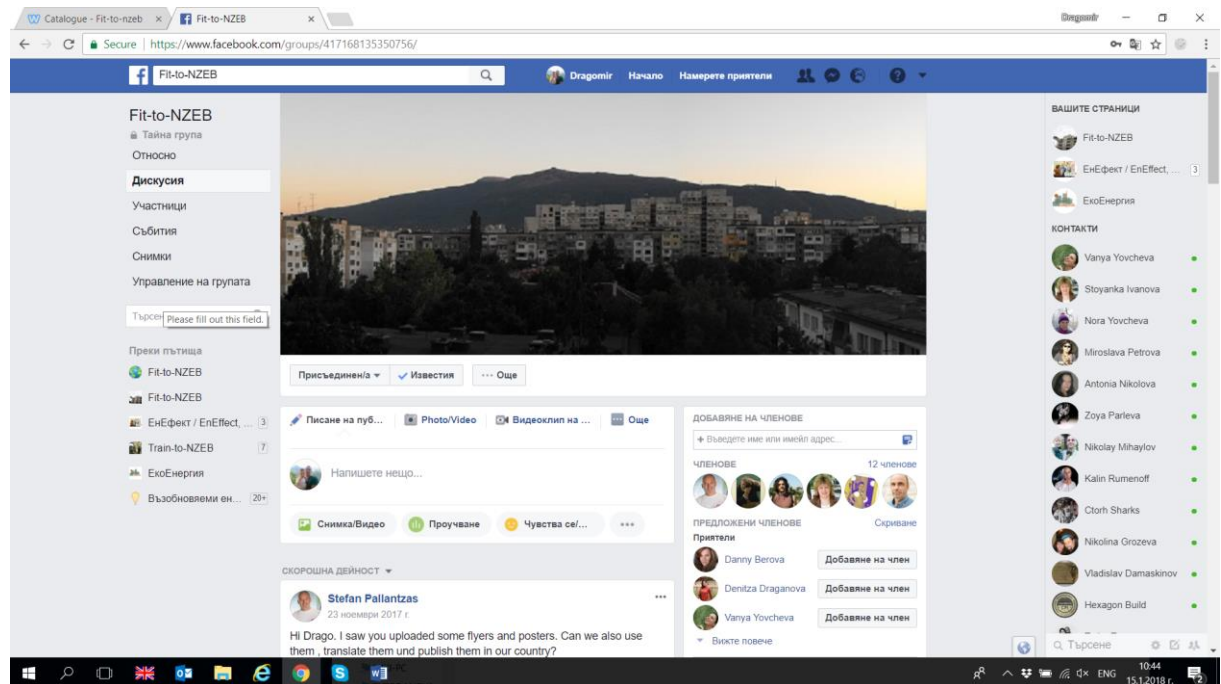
Catalogue - Fit-to-nzeb ×
Fit-to-NZEB ×
Dragomir
Secure | https://www.facebook.com/groups/417168135350756/

Fit-to-NZEB
Dragomir Начало Намерете приятели

Fit-to-NZEB
Тайна група
Относно
Дискусия
Участници
Събития
Снимки
Управление на групата
Търсен Please fill out this field.

Преки пътища
Fit-to-NZEB
Fit-to-NZEB
ЕнЕфект / EnEffect, ... 3
Train-to-NZEB 7
ЕкоЕнергия
Възобновяеми ен... 20+

Присъединен/а ▾ ✓ Известия ··· Още

Писане на пуб... Photo/Video Видеоклип на ... Още
Напишете нещо...
Снимка/Видео Проучване Чувства се/... ···

СКОРОШНА ДЕЙНОСТ ▾
Stefan Pallantzas
23 ноември 2017 г.
Hi Drago. I saw you uploaded some flyers and posters. Can we also use them , translate them und publish them in our country?

ДОБАВЯНЕ НА ЧЛЕНОВЕ
+ Въведете име или имейл адрес...
ЧЛЕНОВЕ 12 членове
ПРЕДЛОЖЕНИ ЧЛЕНОВЕ Скриване
Приятели
Danny Berova Добавяне на член
Denitza Draganova Добавяне на член
Vanya Yovcheva Добавяне на член
Вижте повече

ВАШИТЕ СТРАНИЦИ
Fit-to-NZEB
ЕнЕфект / EnEffect, ... 3
ЕкоЕнергия
КОНТАКТИ
Vanya Yovcheva
Stoyanka Ivanova
Nora Yovcheva
Miroslava Petrova
Antonia Nikolova
Zoya Parleva
Nikolay Mihaylov
Kalin Rumenoff
Ctorh Sharks
Nikolina Grozeva
Vladislav Damaskinov
Hexagon Build
Търсене

ENG 10:44 15.1.2018 г.